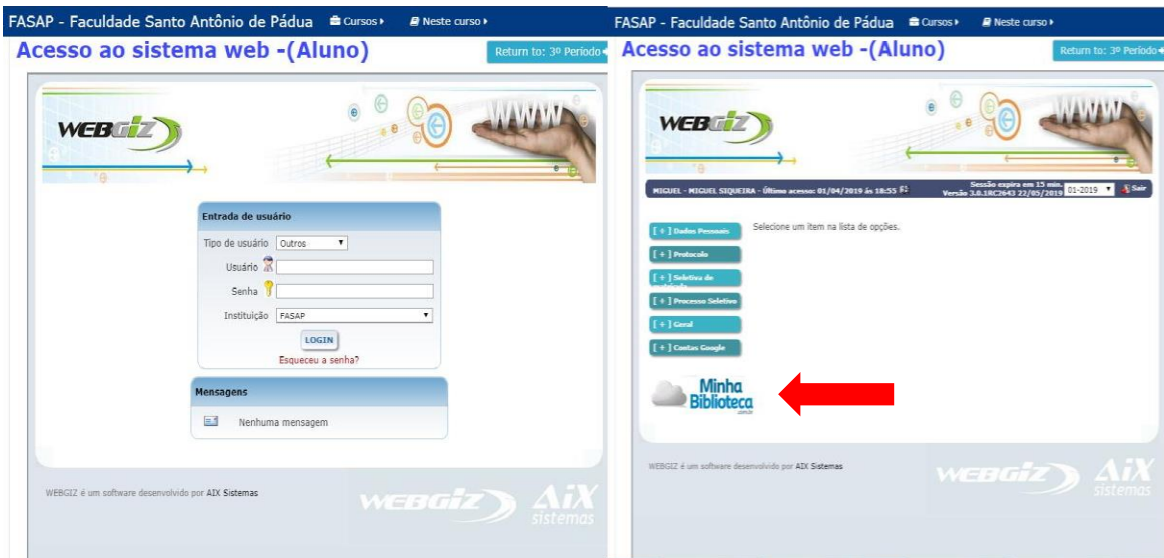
FASAP - Faculdade Santo Antônio de Pádua Cursos ▸ Neste curso ▸

Acesso ao sistema web -(Aluno)

Return to: 3º Período

WEBGIZ

WWW

Entrada de usuário

Tipo de usuário Outros

Usuário

Senha

Instituição FASAP

LOGIN

Esqueceu a senha?

Mensagens

Nenhuma mensagem

WEBGIZ é um software desenvolvido por AIX Sistemas

WEBGIZ AiX sistemas

FASAP - Faculdade Santo Antônio de Pádua Cursos ▸ Neste curso ▸

Acesso ao sistema web -(Aluno)

Return to: 3º Período

WEBGIZ

WWW

MIGUEL - MIGUEL SIQUEIRA - Último acesso: 01/04/2019 às 18:55

Sessão expira em 15 min. Versão 3.0.1RC2643 22/05/2019 01-2019 Sair

[ + ] Dados Pessoais

[ + ] Protocolo

[ + ] Seletiva de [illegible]

[ + ] Processo Seletivo

[ + ] Geral

[ + ] Contas Google

Selecione um item na lista de opções.

Minha Biblioteca

WEBGIZ é um software desenvolvido por AIX Sistemas

WEBGIZ AiX sistemas